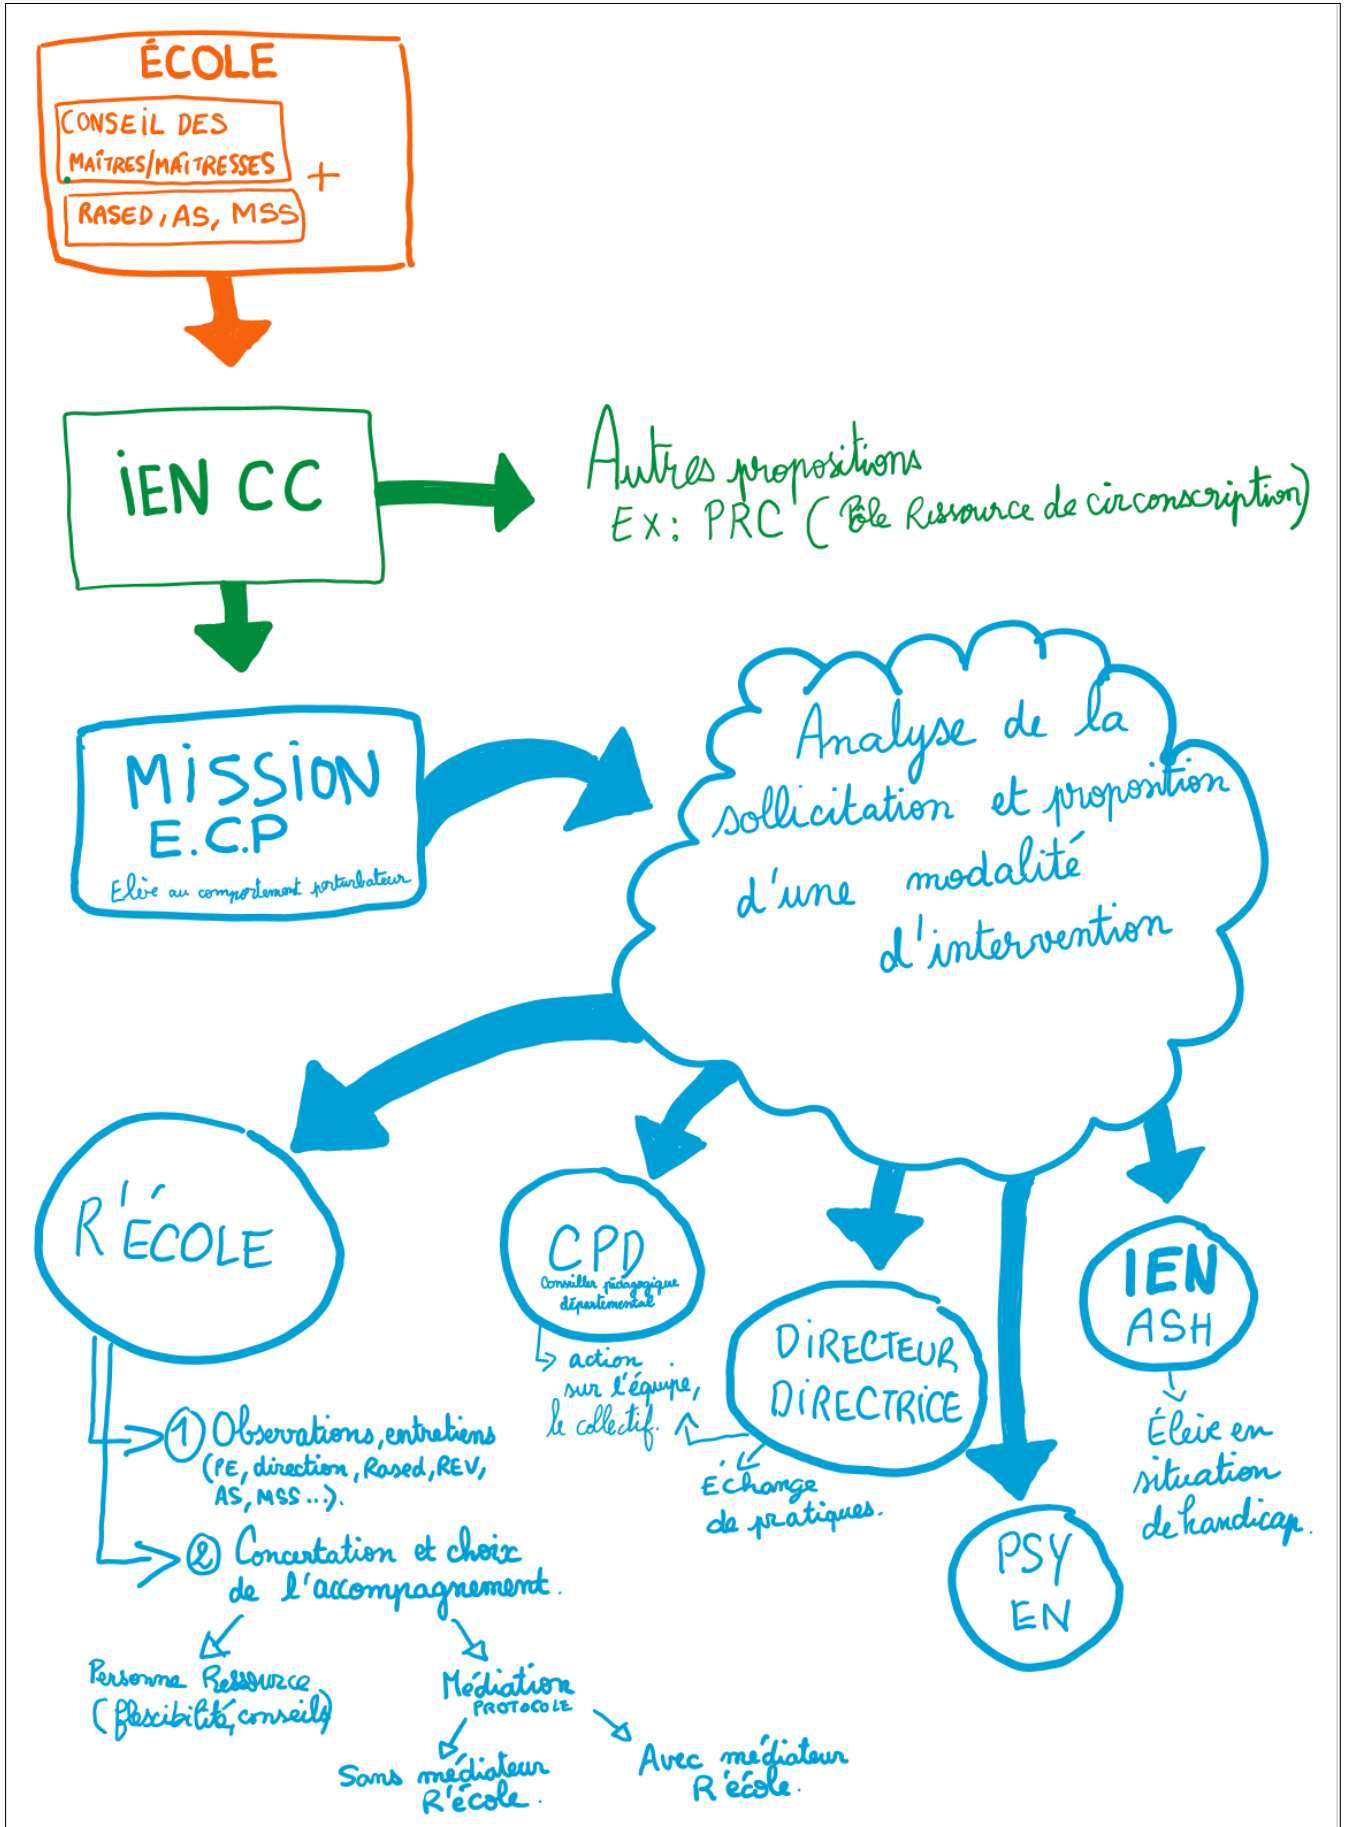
ÉCOLE

CONSEIL DES MAÎTRES/MAÎTRESSES

+

RASED, AS, MSS

IEN CC

Autres propositions
Ex: PRC (Pôle Ressource de circonscription)

MISSION E.C.P
Elève au comportement perturbateur

Analyse de la sollicitation et proposition d'une modalité d'intervention

R'ÉCOLE

① Observations, entretiens (PE, direction, Rased, REV, AS, MSS...).

② Concertation et choix de l'accompagnement.

Personne Ressource (flexibilité, conseils)

Médiation PROTOCOLE

Sans médiateur R'école.

Avec médiateur R'école.

CPD
Conseiller pédagogique départemental

action sur l'équipe, le collectif.

DIRECTEUR DIRECTRICE

Échange de pratiques.

PSY EN

IEN ASH

Élève en situation de handicap.